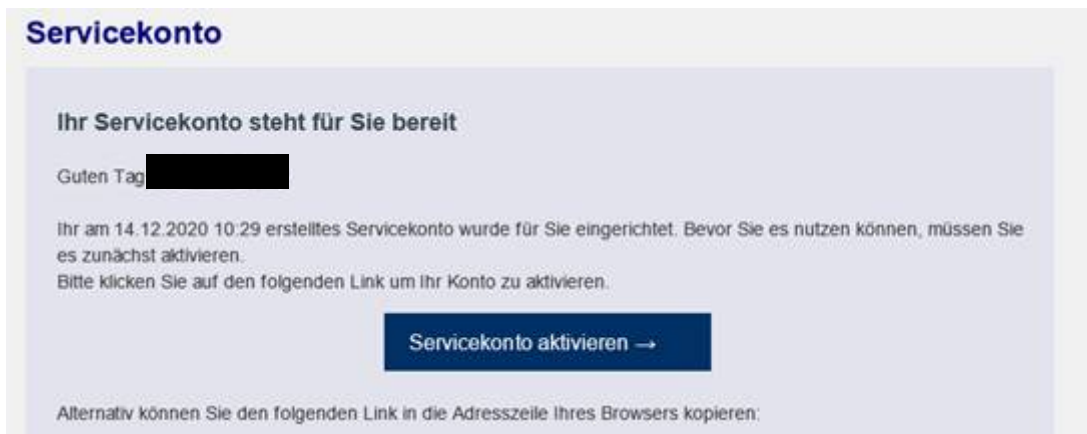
Servicekonto

Ihr Servicekonto steht für Sie bereit

Guten Tag

Ihr am 14.12.2020 10:29 erstelltes Servicekonto wurde für Sie eingerichtet. Bevor Sie es nutzen können, müssen Sie es zunächst aktivieren.
Bitte klicken Sie auf den folgenden Link um Ihr Konto zu aktivieren.

Servicekonto aktivieren →

Alternativ können Sie den folgenden Link in die Adresszeile Ihres Browsers kopieren: